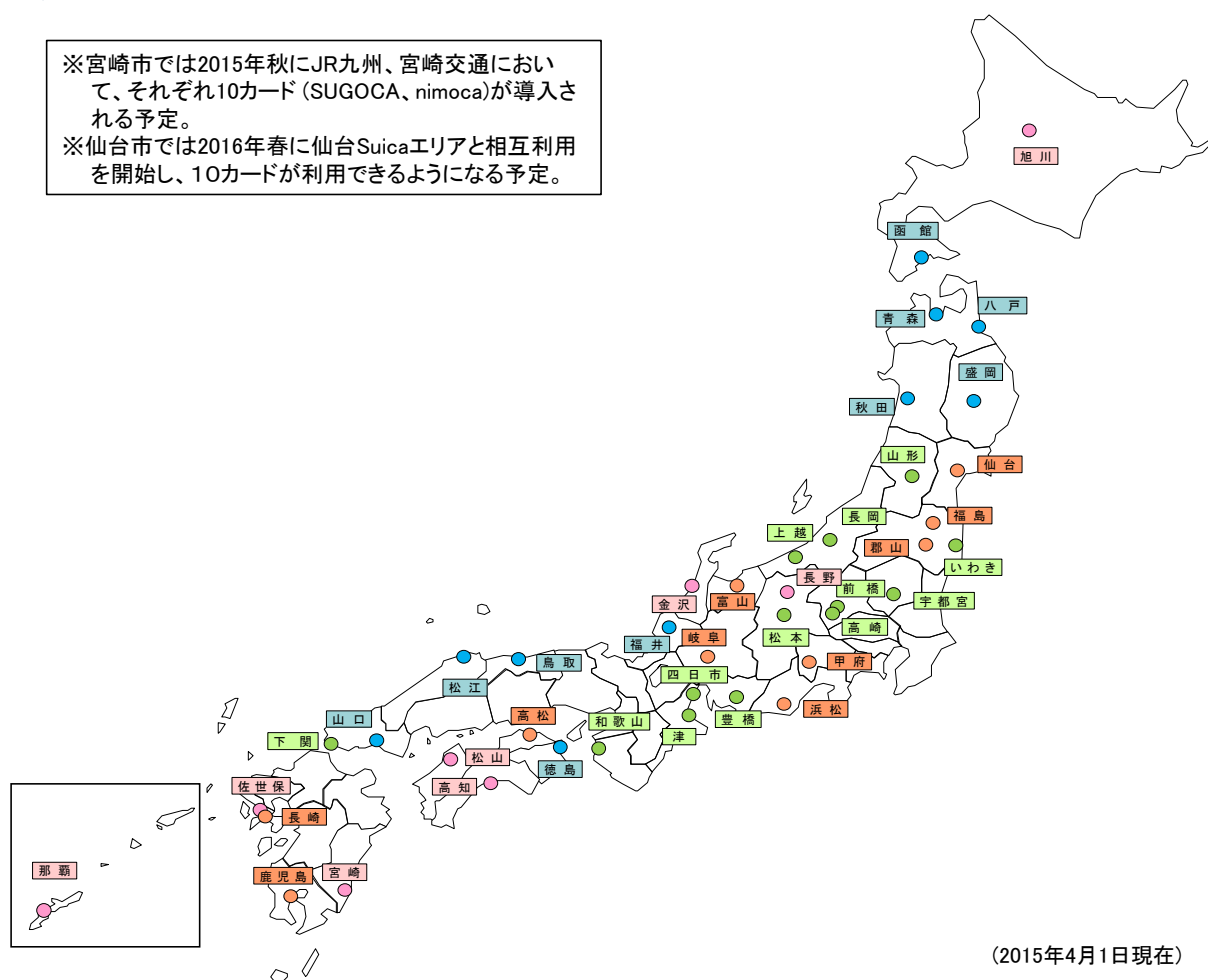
※宮崎市では2015年秋にJR九州、宮崎交通において、それぞれ10カード（SUGOCA、nimoca）が導入される予定。
※仙台市では2016年春に仙台Suicaエリアと相互利用を開始し、10カードが利用できるようになる予定。

旭川
函館
青森
八戸
盛岡
秋田
山形
仙台
福島
長岡
上越
郡山
いわき
長野
富山
金沢
前橋
宇都宮
高崎
松本
福井
岐阜
甲府
鳥取
四日市
松江
浜松
豊橋
高松
和歌山
山口
下関
津
松山
徳島
高知
佐世保
長崎
那覇
鹿児島
宮崎

（2015年4月1日現在）